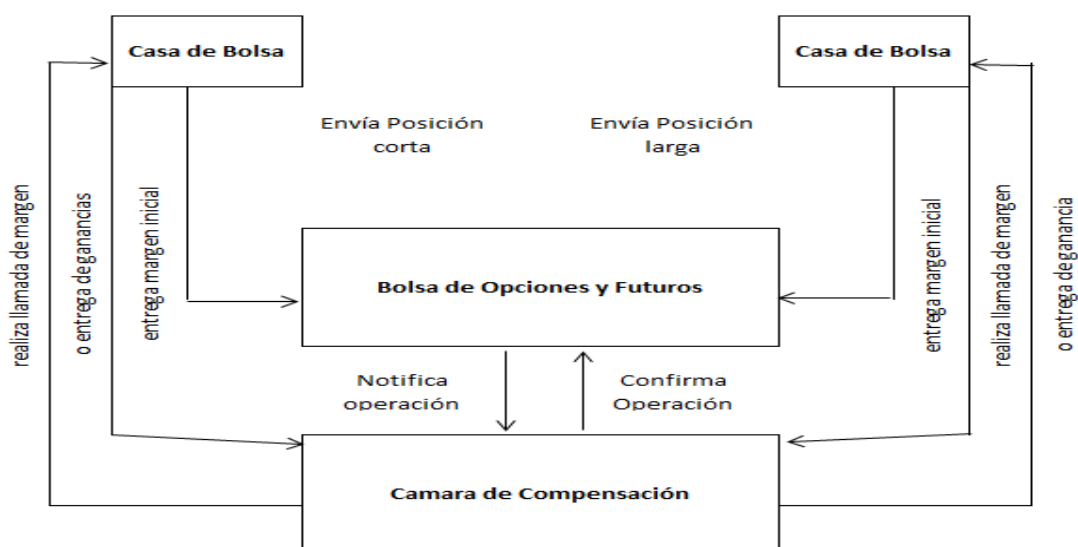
Casa de Bolsa

Casa de Bolsa

Envía Posición corta

Envía Posición larga

realiza llamada de margen

o entrega de ganancias

entrega margen inicial

Bolsa de Opciones y Futuros

entrega margen inicial

realiza llamada de margen

o entrega de ganancia

Notifica operación

Confirma Operación

Camara de Compensación